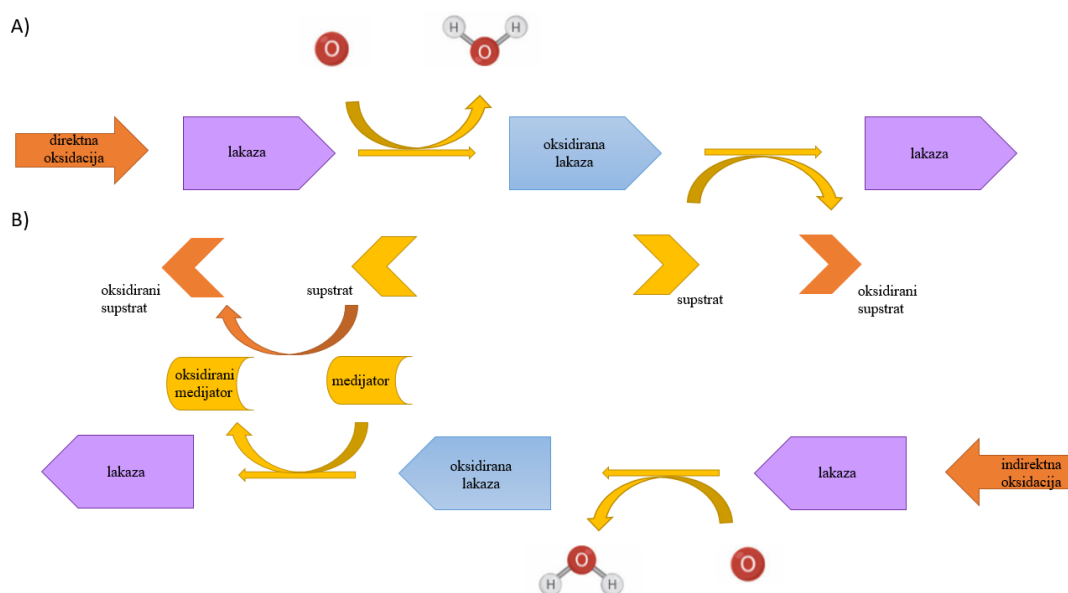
A)

O

H O H

direktna oksidacija

lakaza

oksidirana lakaza

lakaza

B)

oksidirani supstrat

supstrat

supstrat

oksidirani supstrat

oksidirani medijator

medijator

lakaza

oksidirana lakaza

lakaza

indirektna oksidacija

H O H

O